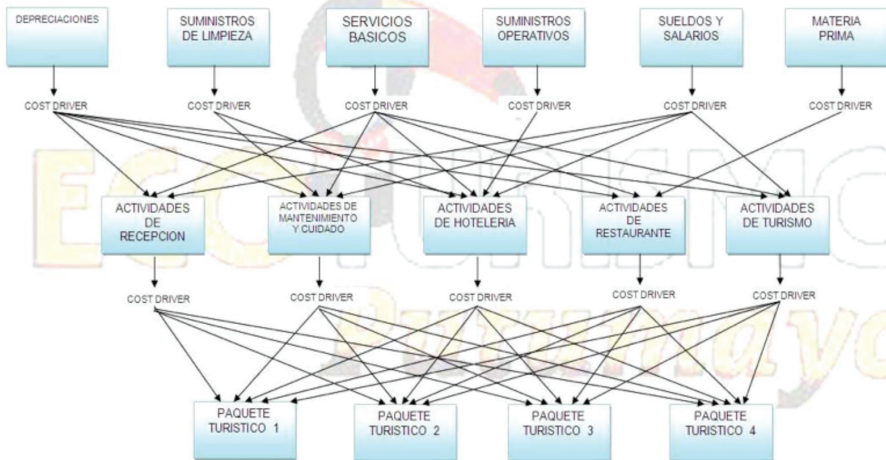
DEPRECIACIONES

SUMINISTROS DE LIMPIEZA

SERVICIOS BASICOS

SUMINISTROS OPERATIVOS

SUELDOS Y SALARIOS

MATERIA PRIMA

COST DRIVER

COST DRIVER

COST DRIVER

COST DRIVER

COST DRIVER

COST DRIVER

ECOTURISMO

Putumayo

ACTIVIDADES DE RECEPCION

ACTIVIDADES DE MANTENIMIENTO Y CUIDADO

ACTIVIDADES DE HOTELERIA

ACTIVIDADES DE RESTAURANTE

ACTIVIDADES DE TURISMO

COST DRIVER

COST DRIVER

COST DRIVER

COST DRIVER

COST DRIVER

PAQUETE TURISTICO 1

PAQUETE TURISTICO 2

PAQUETE TURISTICO 3

PAQUETE TURISTICO 4